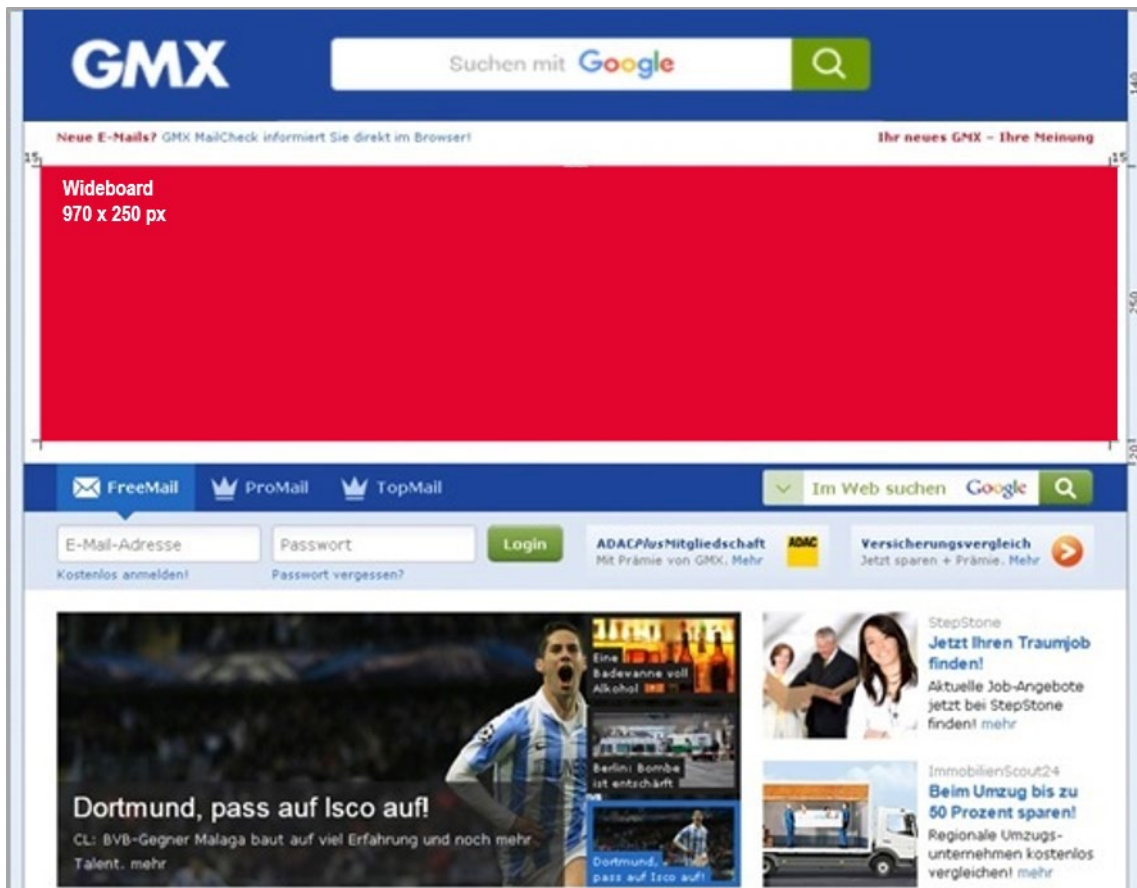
GMX

Suchen mit Google

Neue E-Mails? GMX MailCheck informiert Sie direkt im Browser!

Ihr neues GMX – Ihre Meinung

15

15

140

Wideboard
970 x 250 px

250

20

FreeMail ProMail TopMail

Im Web suchen Google

E-Mail-Adresse

Kostenlos anmelden!

Passwort

Passwort vergessen?

Login

ADACPlusMitgliedschaft
Mit Prämie von GMX. Mehr

ADAC

Versicherungsvergleich
Jetzt sparen + Prämie. Mehr

Eine Badewanne voll Alkohol

Berlin: Bombe ist entschärft

Dortmund, pass auf Isco auf!

Dortmund, pass auf Isco auf!

CL: BVB-Gegner Malaga baut auf viel Erfahrung und noch mehr Talent. mehr

StepStone
Jetzt Ihren Traumjob finden!
Aktuelle Job-Angebote jetzt bei StepStone finden! mehr

ImmobilienScout24
Beim Umzug bis zu 50 Prozent sparen!
Regionale Umzugsunternehmen kostenlos vergleichen! mehr